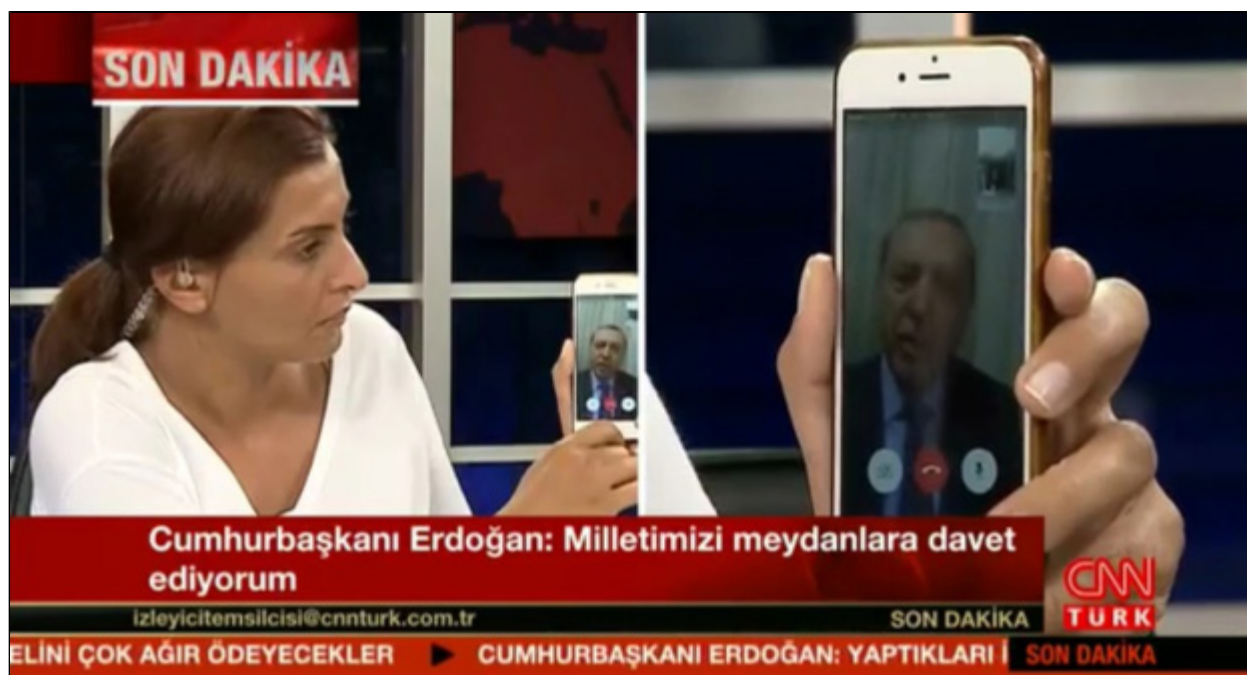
SON DAKİKA

Cumhurbaşkanı Erdoğan: Milletimizi meydanlara davet ediyorum

izleyicitemsilcisi@cnnturk.com.tr

SON DAKİKA

CNN TÜRK

ELİNİ ÇOK AĞIR ÖDEYECEKLER ▶ CUMHURBAŞKANI ERDOĞAN: YAPTIKLARI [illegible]

SON DAKİKA